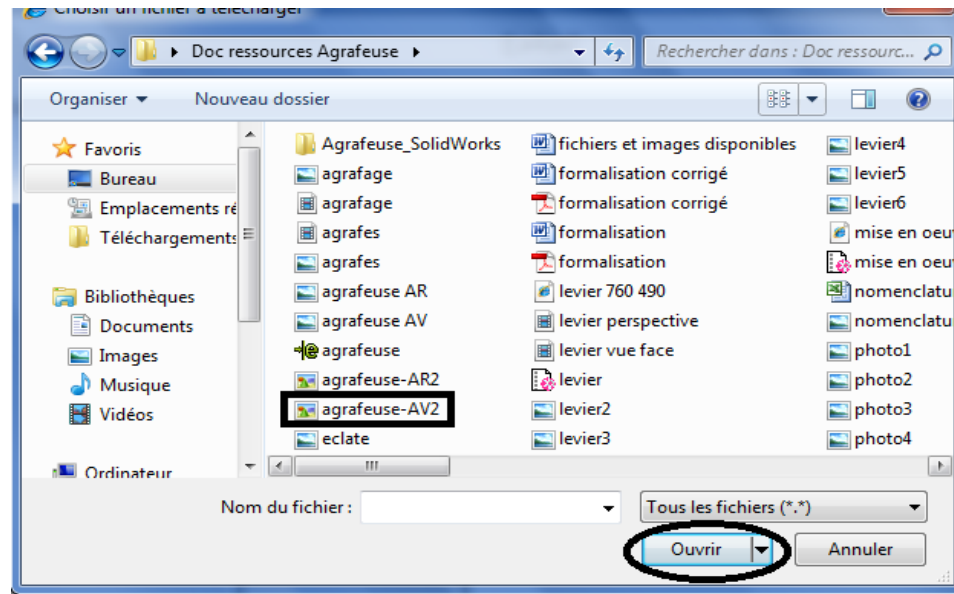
Choisir un fichier à télécharger

Doc ressources Agrafeuse

Rechercher dans : Doc ressourc...

Organiser ▾ Nouveau dossier

Favoris
Bureau
Emplacements ré
Téléchargements

Bibliothèques
Documents
Images
Musique
Vidéos

Ordinateur

Agrafeuse_SolidWorks
agrafage
agrafage
agrafes
agrafes
agrafeuse AR
agrafeuse AV
agrafeuse
agrafeuse-AR2
agrafeuse-AV2
eclate

fichiers et images disponibles
formalisation corrigé
formalisation corrigé
formalisation
formalisation
levier 760 490
levier perspective
levier vue face
levier
levier2
levier3

levier4
levier5
levier6
mise en oeu
mise en oeu
nomenclatu
nomenclatu
photo1
photo2
photo3
photo4

Nom du fichier :
Tous les fichiers (*.*)
Ouvrir
Annuler